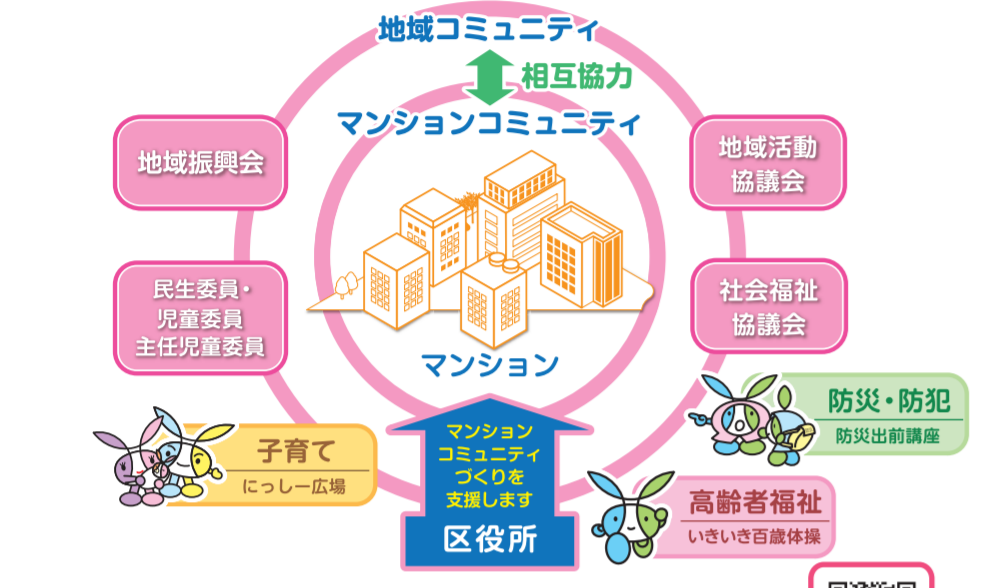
地域コミュニティ

相互協力

マンションコミュニティ

地域振興会

地域活動協議会

民生委員・児童委員主任児童委員

社会福祉協議会

マンション

防災・防犯
防災出前講座

子育て
にっしー広場

マンションコミュニティづくりを支援します

区役所

高齢者福祉
いきいき百歳体操

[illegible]